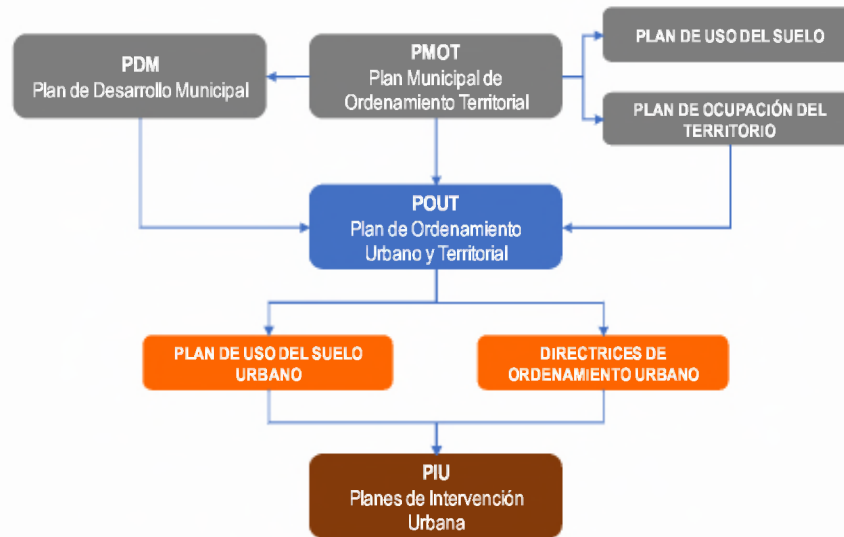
PDM
Plan de Desarrollo Municipal

PMOT
Plan Municipal de Ordenamiento Territorial

PLAN DE USO DEL SUELO

PLAN DE OCUPACIÓN DEL TERRITORIO

POUT
Plan de Ordenamiento Urbano y Territorial

PLAN DE USO DEL SUELO URBANO

DIRECTRICES DE ORDENAMIENTO URBANO

PIU
Planes de Intervención Urbana